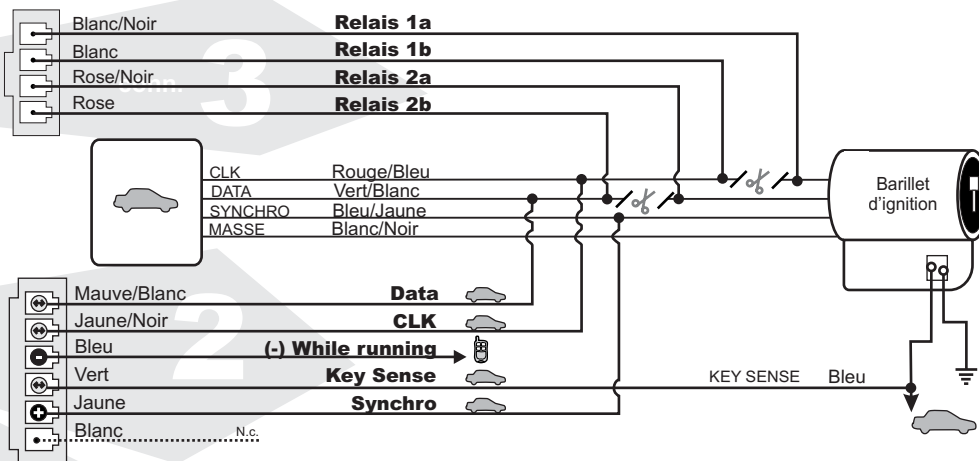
Blanc/Noir
Relais 1a
Blanc
Relais 1b
Rose/Noir
Relais 2a
Rose
Relais 2b
3
Conn.

CLK
Rouge/Bleu
DATA
Vert/Blanc
SYNCHRO
Bleu/Jaune
MASSE
Blanc/Noir

Barillet d'ignition

2
Mauve/Blanc
Data
Jaune/Noir
CLK
Bleu
(-) While running
Vert
Key Sense
KEY SENSE
Bleu
Jaune
Synchro
Blanc
N.c.